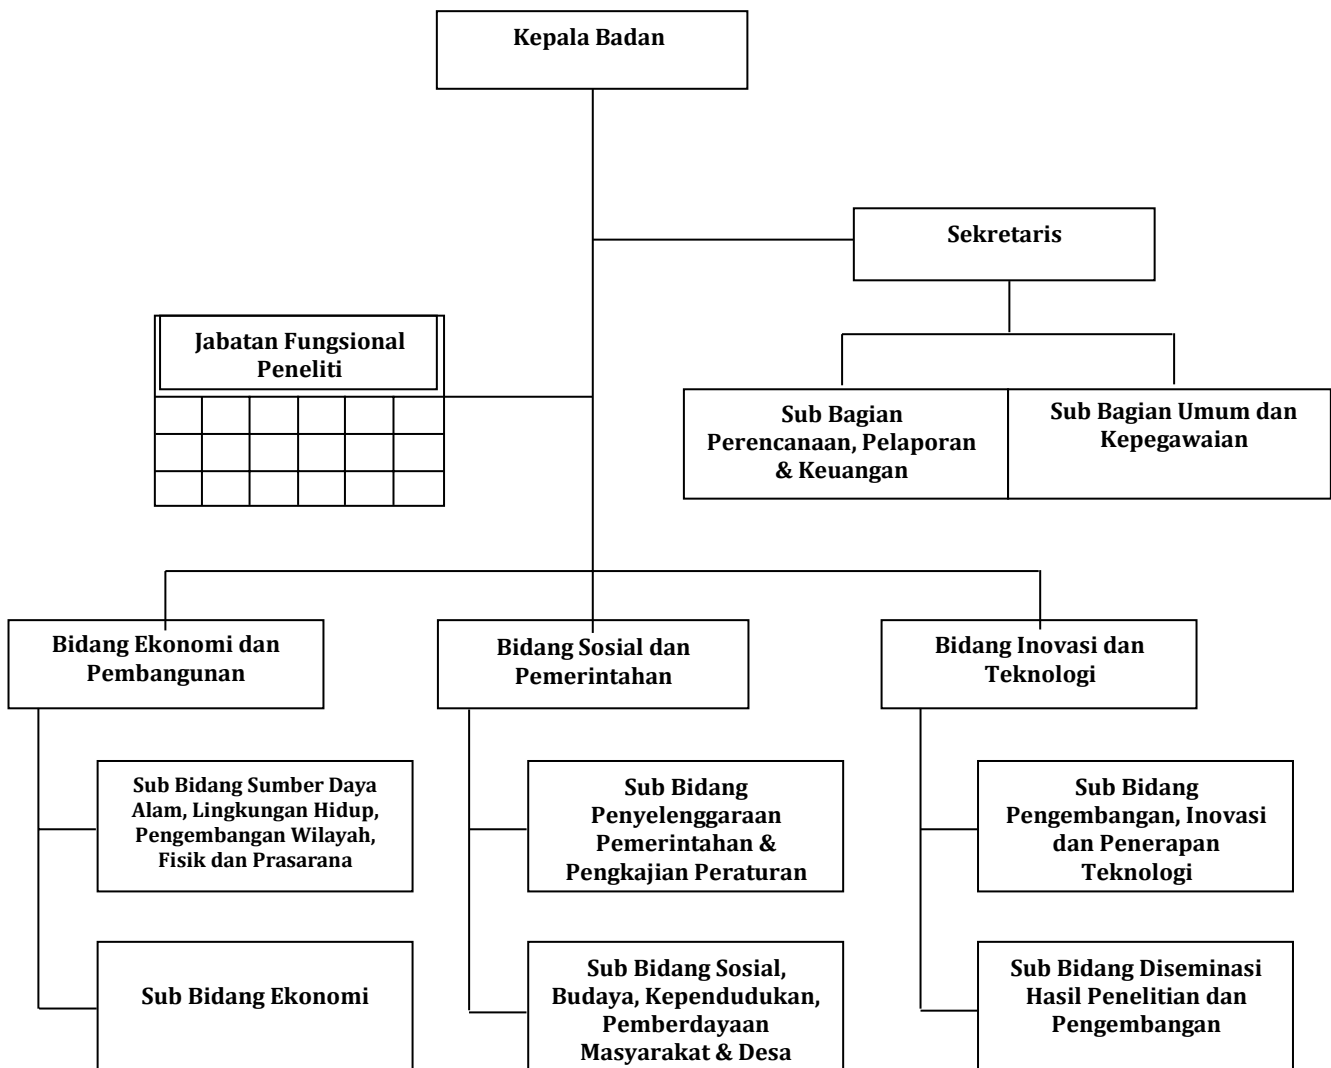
Kepala Badan

Sekretaris

Jabatan Fungsional Peneliti

Sub Bagian Perencanaan, Pelaporan & Keuangan

Sub Bagian Umum dan Kepegawaian

Bidang Ekonomi dan Pembangunan

Bidang Sosial dan Pemerintahan

Bidang Inovasi dan Teknologi

Sub Bidang Sumber Daya Alam, Lingkungan Hidup, Pengembangan Wilayah, Fisik dan Prasarana

Sub Bidang Ekonomi

Sub Bidang Penyelenggaraan Pemerintahan & Pengkajian Peraturan

Sub Bidang Sosial, Budaya, Kependudukan, Pemberdayaan Masyarakat & Desa

Sub Bidang Pengembangan, Inovasi dan Penerapan Teknologi

Sub Bidang Diseminasi Hasil Penelitian dan Pengembangan